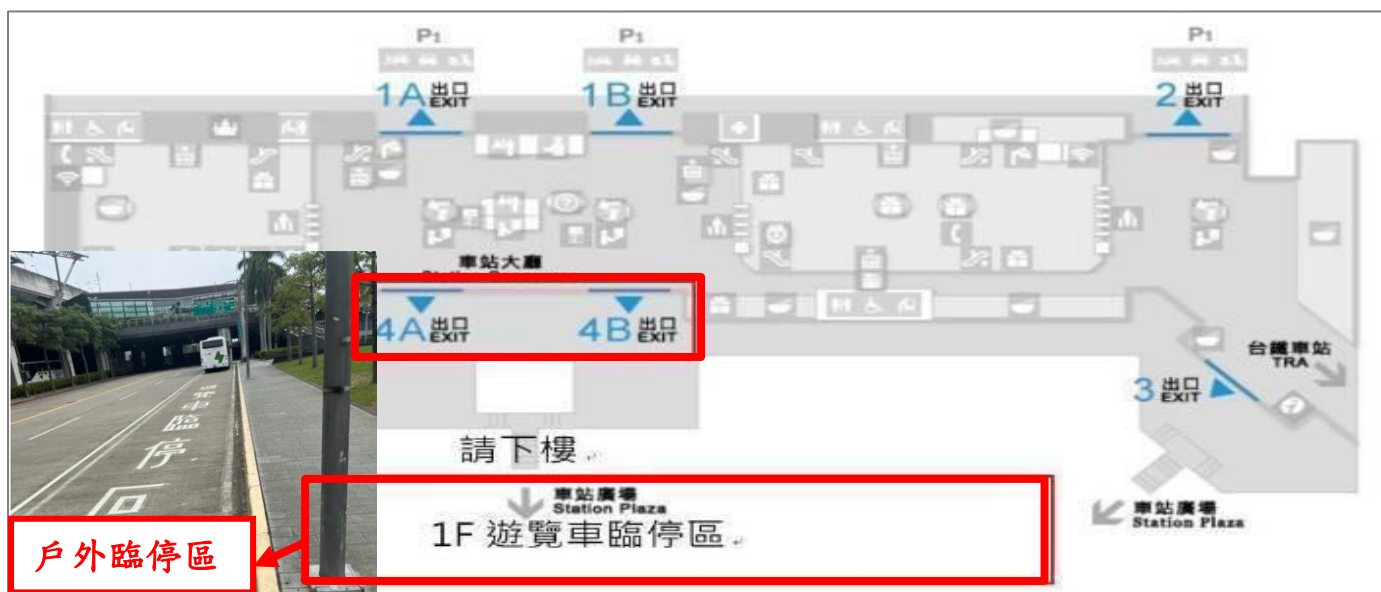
P1

P1

P1

1A 出口 EXIT

1B 出口 EXIT

2 出口 EXIT

車站大廳

4A 出口 EXIT

4B 出口 EXIT

台鐵車站 TRA

3 出口 EXIT

請下樓

車站廣場 Station Plaza

1F 遊覽車臨停區

車站廣場 Station Plaza

車臨停

戶外臨停區